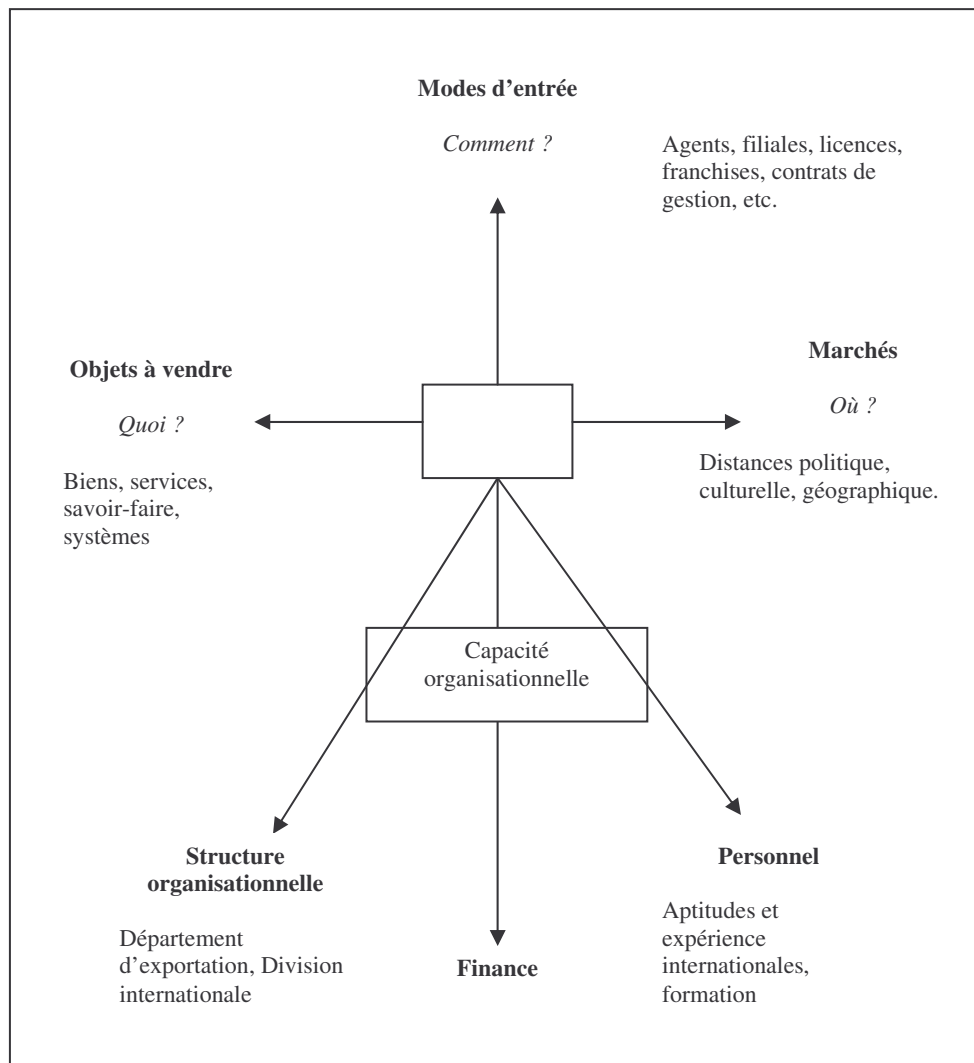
Modes d'entrée

Comment ?

Agents, filiales, licences, franchises, contrats de gestion, etc.

Objets à vendre

Quoi ?

Biens, services, savoir-faire, systèmes

Marchés

Où ?

Distances politique, culturelle, géographique.

Capacité organisationnelle

Structure organisationnelle

Département d'exportation, Division internationale

Finance

Personnel

Aptitudes et expérience internationales, formation